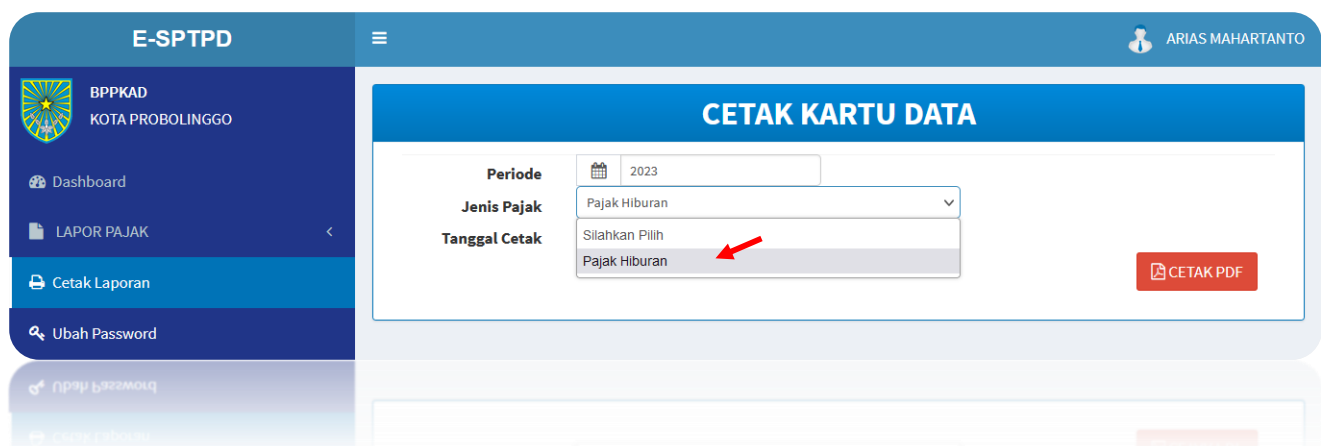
E-SPTPD

ARIAS MAHARTANTO

BPPKAD
KOTA PROBOLINGGO

Dashboard

LAPOR PAJAK

Cetak Laporan

Ubah Password

CETAK KARTU DATA

Periode 2023

Jenis Pajak Pajak Hiburan

Tanggal Cetak

Silahkan Pilih
Pajak Hiburan

CETAK PDF